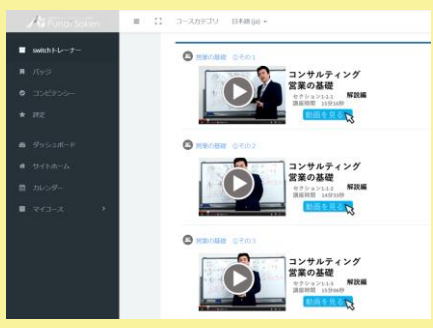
Funda Station

コースカテゴリ　日本語 (ja)

switchトレーナー
バッジ
コンピテンシー
評定
ダッシュボード
サイトホーム
カレンダー
マイコース

営業の基礎　①その1
コンサルティング
営業の基礎
セクション1-1-1　解説編
講座時間　15分16秒
動画を見る

営業の基礎　①その2
コンサルティング
営業の基礎
セクション1-1-2　解説編
講座時間　15分16秒
動画を見る

営業の基礎　①その3
コンサルティング
営業の基礎
セクション1-1-3　解説編
講座時間　15分16秒
動画を見る